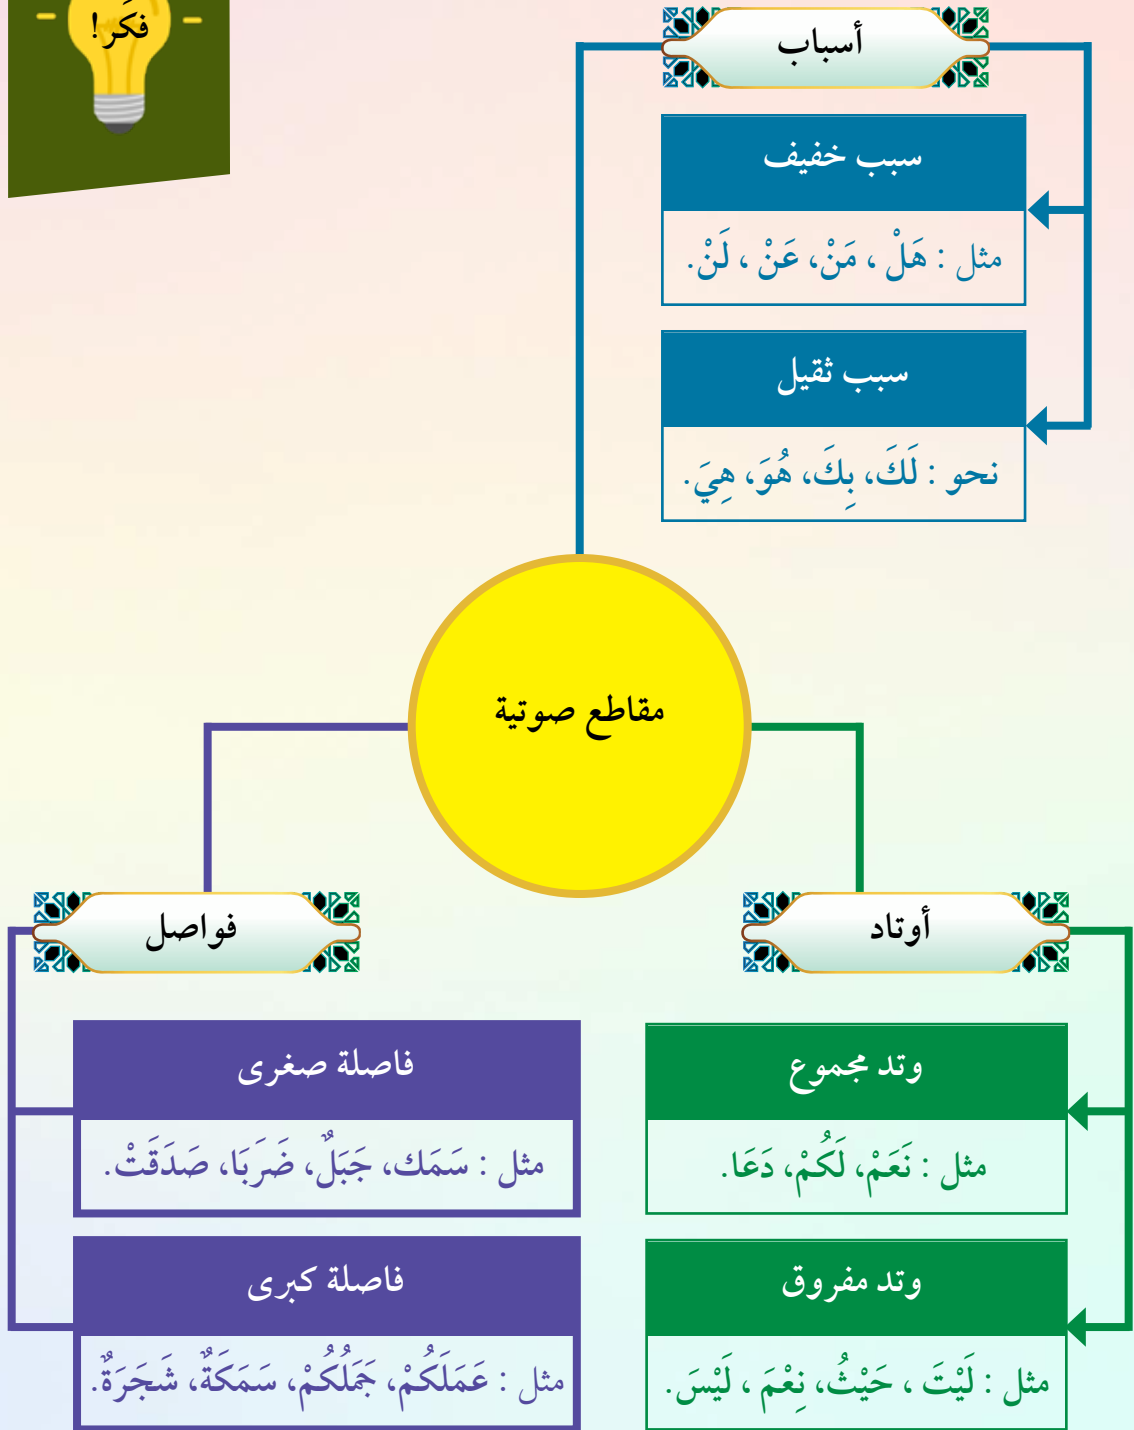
فكّر!

أسباب

سبب خفيف

مثل : هَلْ ، مَنْ، عَنْ ، لَنْ.

سبب ثقيل

نحو : لَكَ، بِكَ، هُوَ، هِيَ.

مقاطع صوتية

فواصل

أوتاد

فاصلة صغرى

مثل : سَمَك، جَبَلٌ، ضَرَبَا، صَدَقَتْ.

فاصلة كبرى

مثل : عَمَلَكُمْ، جَمَلُكُمْ، سَمَكَةٌ، شَجَرَةٌ.

وتد مجموع

مثل : نَعَمْ، لَكُمْ، دَعَا.

وتد مفروق

مثل : لَيْتَ ، حَيْثُ، نِعْمَ ، لَيْسَ.